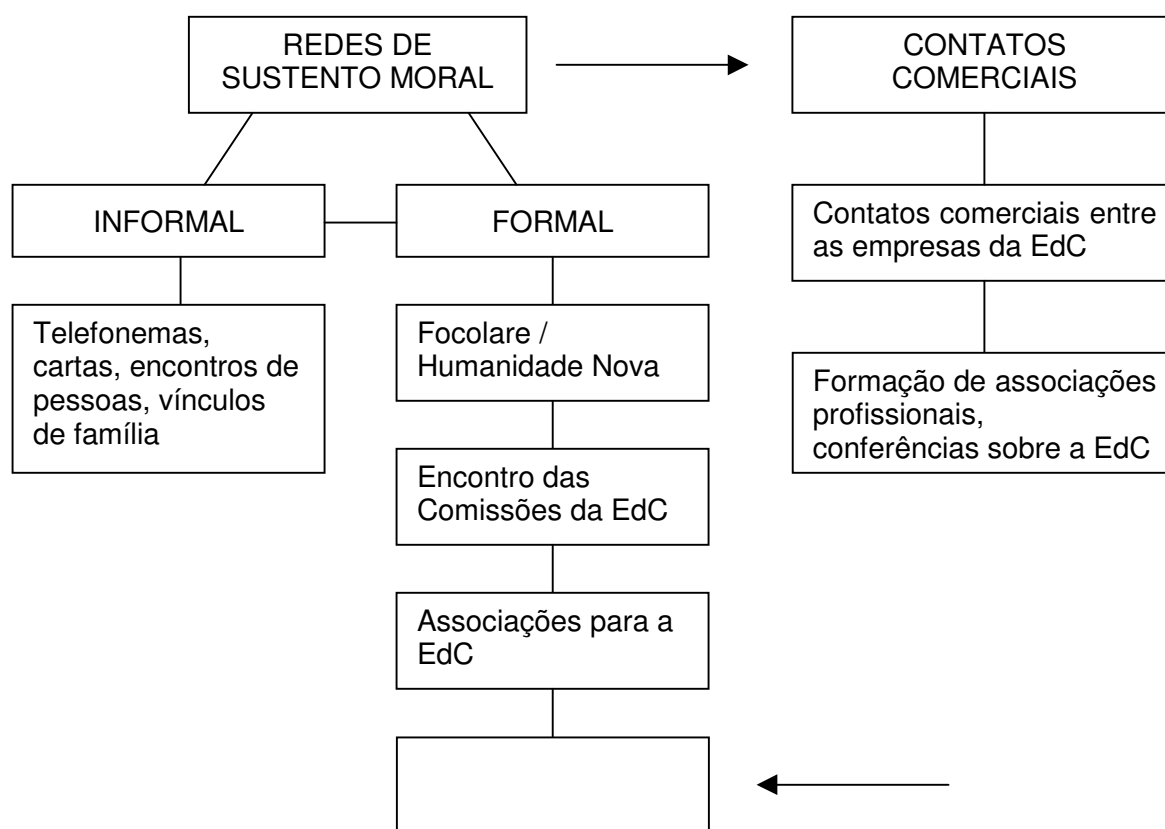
REDES DE SUSTENTO MORAL

CONTATOS COMERCIAIS

INFORMAL

FORMAL

Contatos comerciais entre as empresas da EdC

Telefonemas, cartas, encontros de pessoas, vínculos de família

Focolare / Humanidade Nova

Formação de associações profissionais, conferências sobre a EdC

Encontro das Comissões da EdC

Associações para a EdC